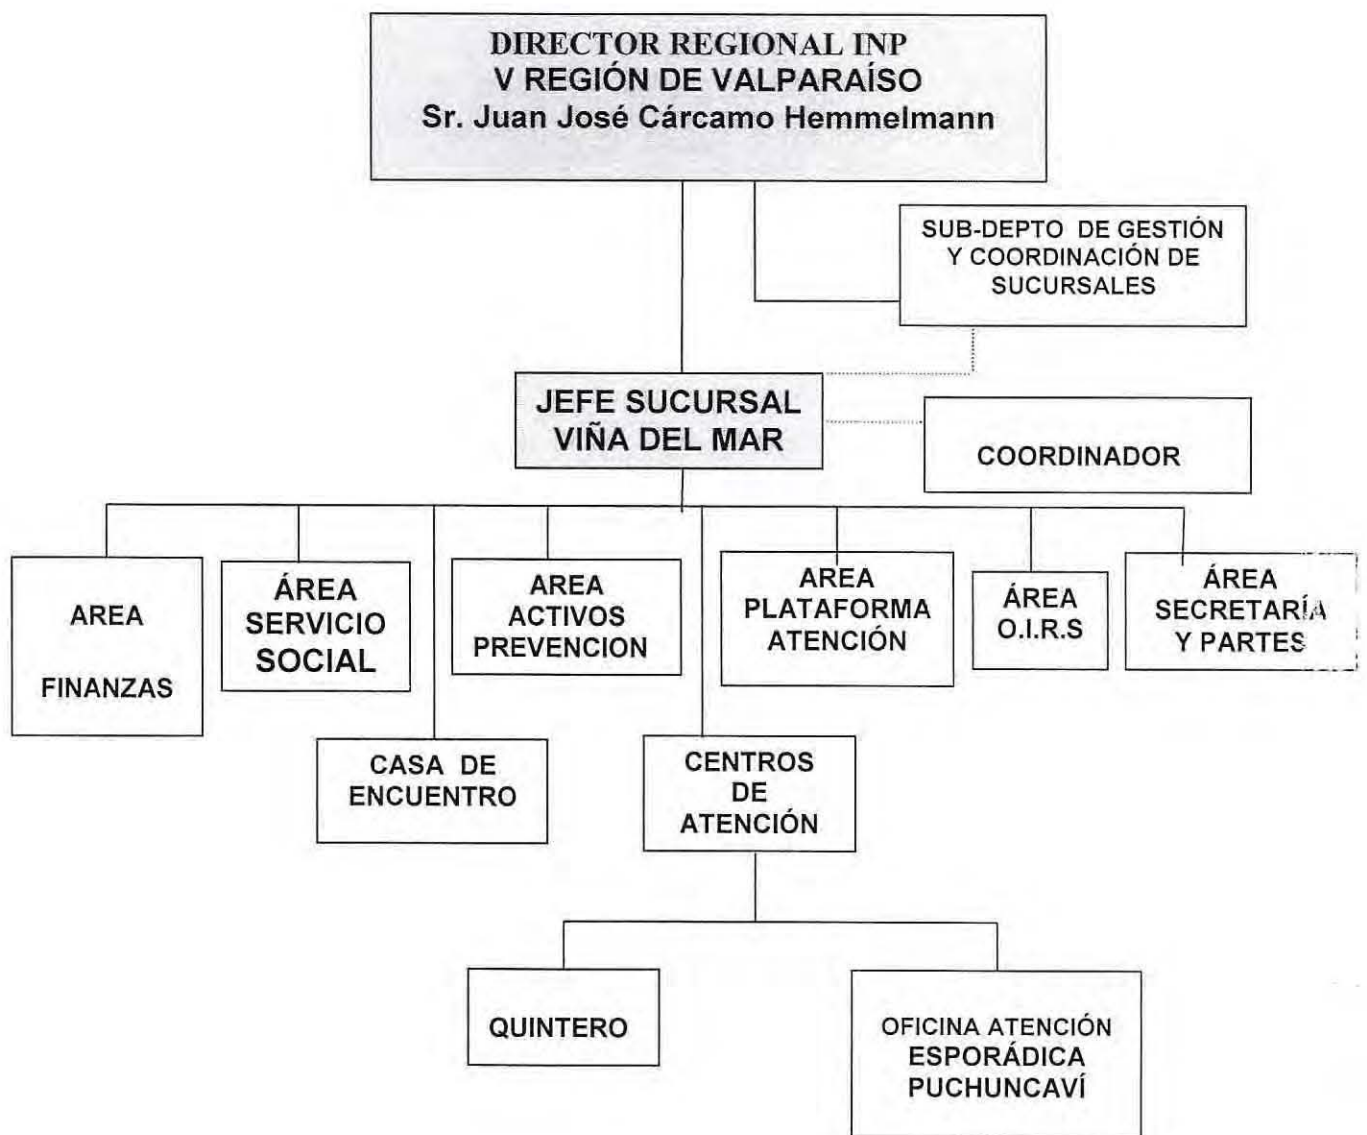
DIRECTOR REGIONAL INP
V REGIÓN DE VALPARAÍSO
Sr. Juan José Cárcamo Hemmelmann

SUB-DEPTO DE GESTIÓN Y COORDINACIÓN DE SUCURSALES

JEFE SUCURSAL VIÑA DEL MAR

COORDINADOR

AREA

FINANZAS

ÁREA SERVICIO SOCIAL

AREA ACTIVOS PREVENCION

AREA PLATAFORMA ATENCIÓN

ÁREA O.I.R.S

ÁREA SECRETARÍA Y PARTES

CASA DE ENCUENTRO

CENTROS DE ATENCIÓN

QUINTERO

OFICINA ATENCIÓN ESPORÁDICA PUCHUNCAVÍ